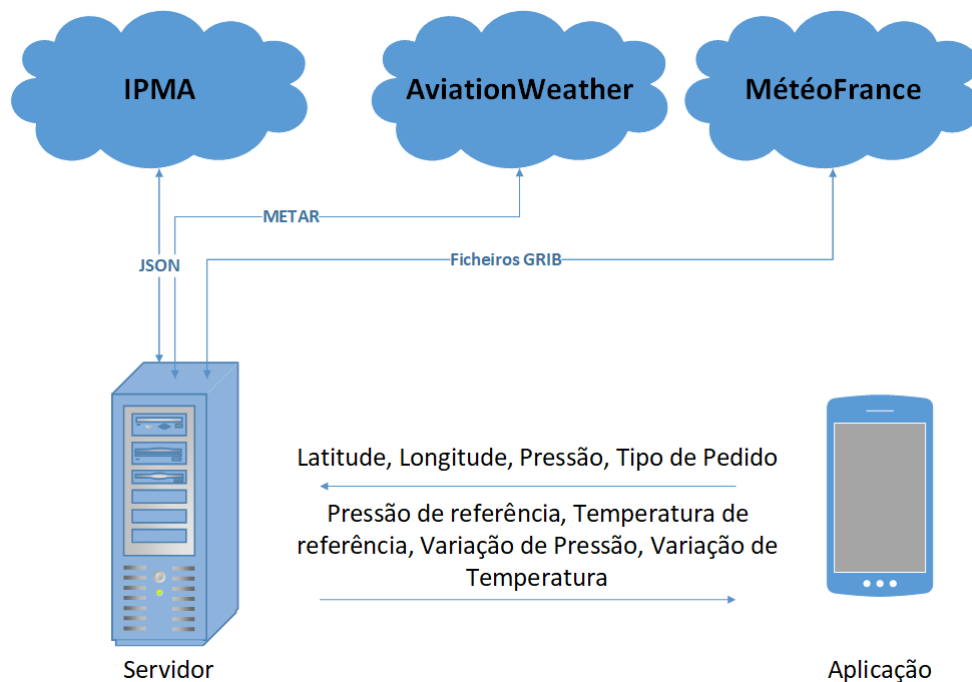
IPMA

AviationWeather

MétéoFrance

METAR

JSON

Ficheiros GRIB

Latitude, Longitude, Pressão, Tipo de Pedido

Pressão de referência, Temperatura de referência, Variação de Pressão, Variação de Temperatura

Servidor

Aplicação